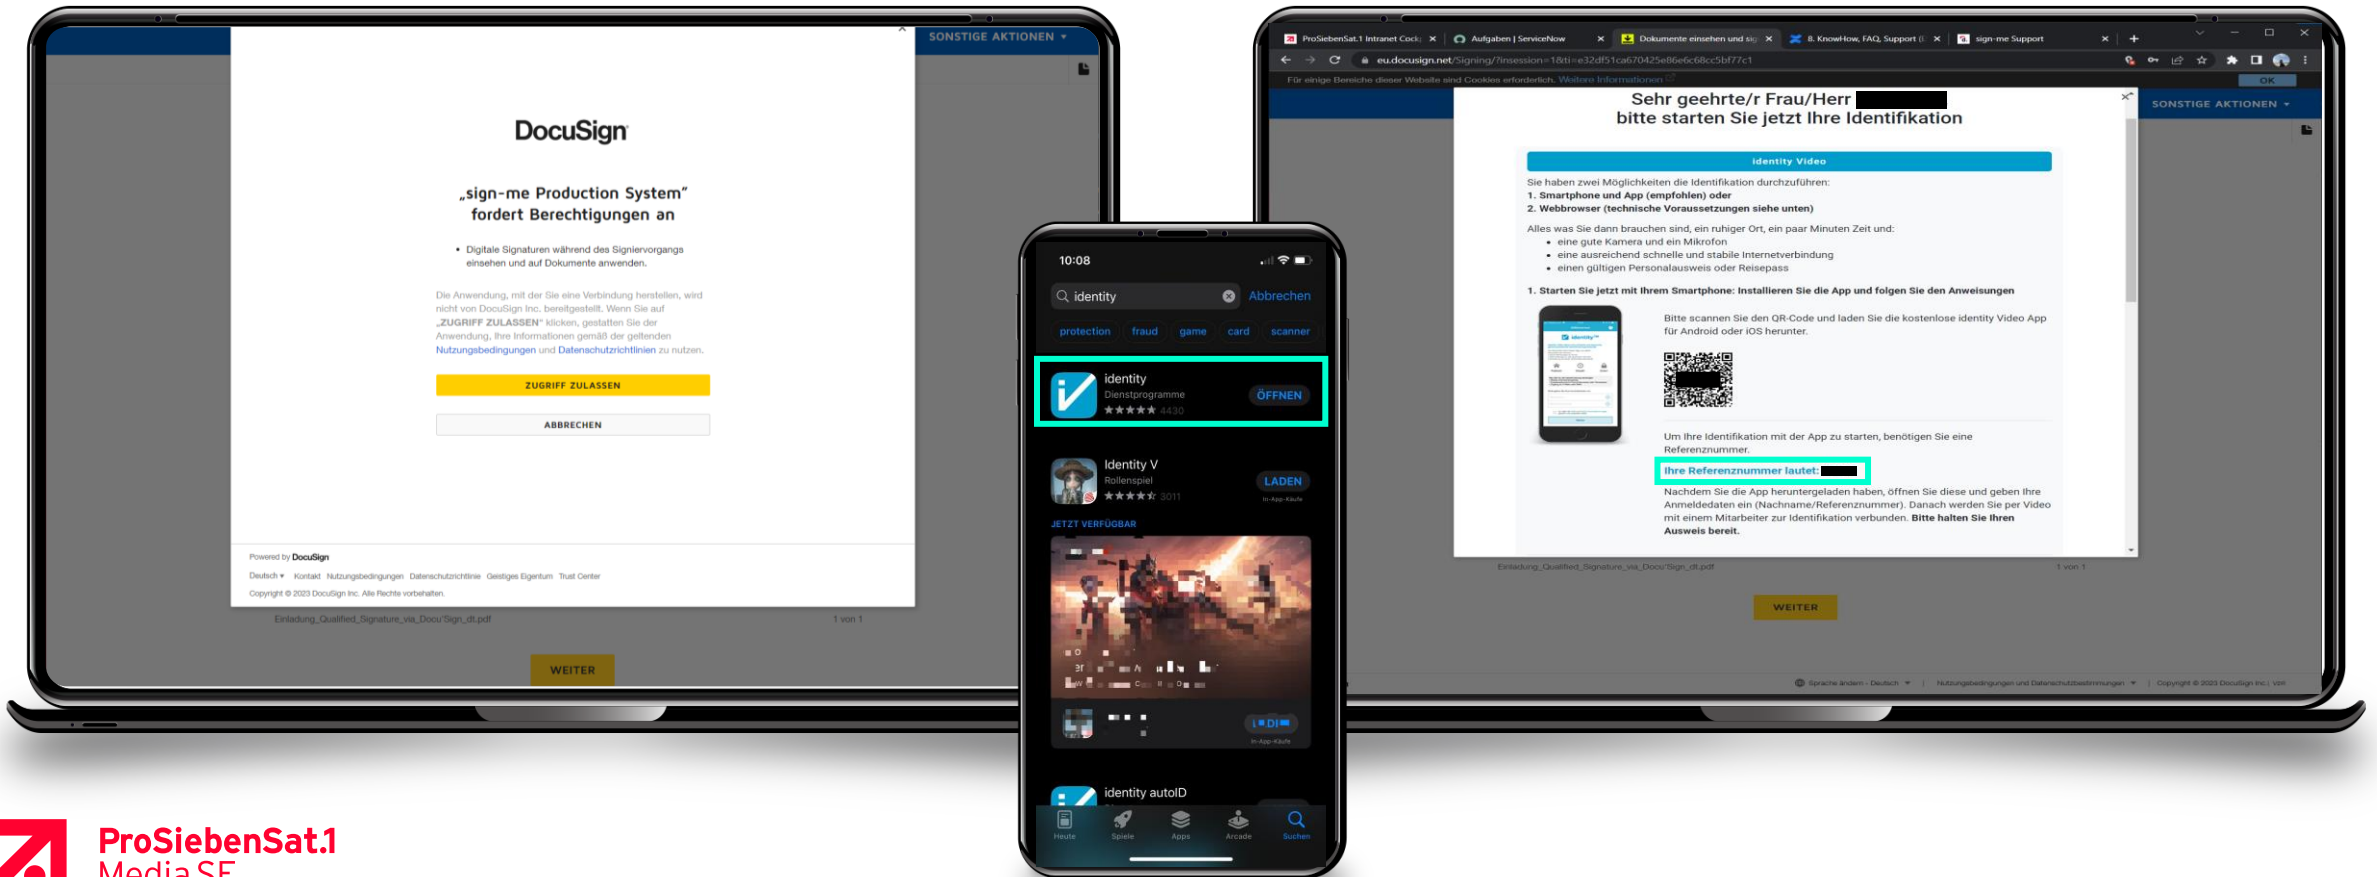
SONSTIGE AKTIONEN ▾

DocuSign

„sign-me Production System" fordert Berechtigungen an

• Digitale Signaturen während des Signiervorgangs einsehen und auf Dokumente anwenden.

Die Anwendung, mit der Sie eine Verbindung herstellen, wird nicht von DocuSign Inc. bereitgestellt. Wenn Sie auf „ZUGRIFF ZULASSEN" klicken, gestatten Sie der Anwendung, Ihre Informationen gemäß der geltenden Nutzungsbedingungen und Datenschutzrichtlinien zu nutzen.

ZUGRIFF ZULASSEN

ABBRECHEN

Powered by DocuSign

Deutsch ▾ Kontakt Nutzungsbedingungen Datenschutzrichtlinie Geistiges Eigentum Trust Center

Copyright © 2023 DocuSign Inc. Alle Rechte vorbehalten.

Einladung_Qualified_Signature_via_DocuSign_dt.pdf 1 von 1

WEITER

10:08

identity Abbrechen

protection fraud game card scanner

identity
Dienstprogramme
★★★★★ 4430
ÖFFNEN

Identity V
Rollenspiel
★★★★☆ 3011
LADEN
In-App-Käufe

JETZT VERFÜGBAR

In-App-Käufe

identity autoID

Heute Spiele Apps Arcade Suchen

ProSiebenSat.1 Intranet Cock × Aufgaben | ServiceNow × Dokumente einsehen und sig × 8. KnowHow, FAQ, Support (I × sign-me Support ×

eu.docusign.net/Signing/?insession=1&ti=e32df51ca670425e86e6c68cc5bf77c1

Für einige Bereiche dieser Website sind Cookies erforderlich. Weitere Informationen OK

SONSTIGE AKTIONEN ▾

Sehr geehrte/r Frau/Herr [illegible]
bitte starten Sie jetzt Ihre Identifikation

Identity Video

Sie haben zwei Möglichkeiten die Identifikation durchzuführen:
1. Smartphone und App (empfohlen) oder
2. Webbrowser (technische Voraussetzungen siehe unten)

Alles was Sie dann brauchen sind, ein ruhiger Ort, ein paar Minuten Zeit und:
• eine gute Kamera und ein Mikrofon
• eine ausreichend schnelle und stabile Internetverbindung
• einen gültigen Personalausweis oder Reisepass

1. Starten Sie jetzt mit Ihrem Smartphone: Installieren Sie die App und folgen Sie den Anweisungen

Bitte scannen Sie den QR-Code und laden Sie die kostenlose identity Video App für Android oder iOS herunter.

Um Ihre Identifikation mit der App zu starten, benötigen Sie eine Referenznummer.

Ihre Referenznummer lautet: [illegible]

Nachdem Sie die App heruntergeladen haben, öffnen Sie diese und geben Ihre Anmeldedaten ein (Nachname/Referenznummer). Danach werden Sie per Video mit einem Mitarbeiter zur Identifikation verbunden. Bitte halten Sie Ihren Ausweis bereit.

Einladung_Qualified_Signature_via_DocuSign_dt.pdf 1 von 1

WEITER

Sprache ändern - Deutsch ▾ Nutzungsbedingungen und Datenschutzbestimmungen ▾ Copyright © 2023 DocuSign Inc. | V2R

ProSiebenSat.1
Media SE